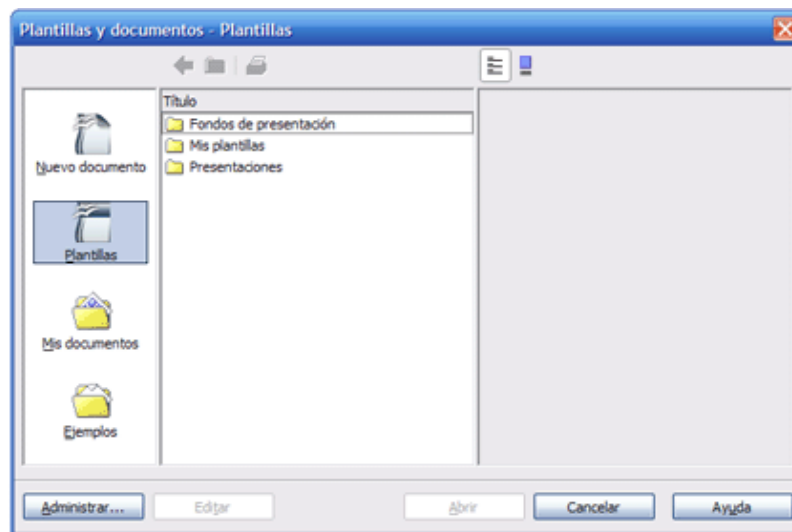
Plantillas y documentos - Plantillas

Nuevo documento

Plantillas

Mis documentos

Ejemplos

Título

Fondos de presentación

Mis plantillas

Presentaciones

Administrar...

Editar

Abrir

Cancelar

Ayuda